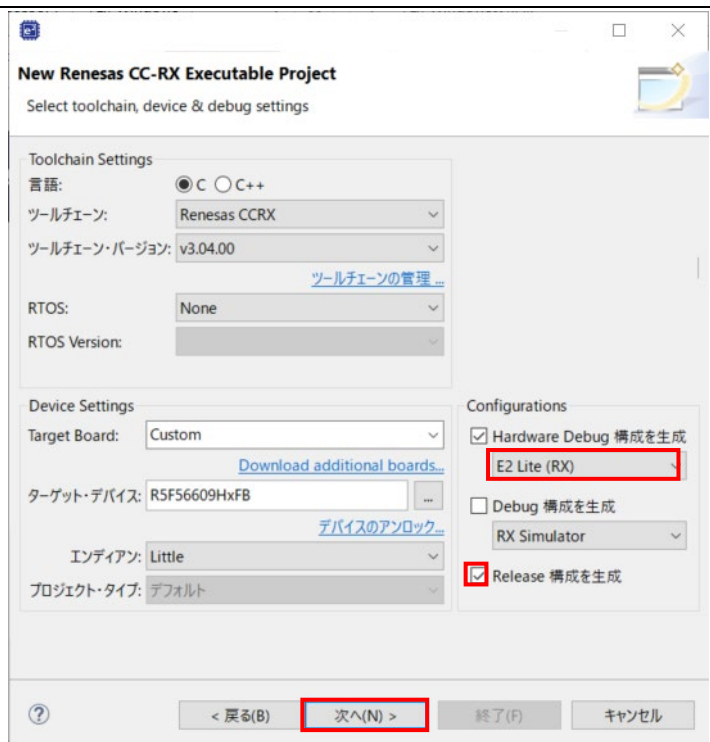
New Renesas CC-RX Executable Project
Select toolchain, device & debug settings

Toolchain Settings
言語: C C++
ツールチェーン: Renesas CCRX
ツールチェーン・バージョン: v3.04.00
ツールチェーンの管理 ...
RTOS: None
RTOS Version:

Device Settings
Target Board: Custom
Download additional boards...
ターゲット・デバイス: R5F56609HxFB ...
デバイスのアンロック...
エンディアン: Little
プロジェクト・タイプ: デフォルト

Configurations
Hardware Debug 構成を生成
E2 Lite (RX)
Debug 構成を生成
RX Simulator
Release 構成を生成

?
< 戻る(B)
次へ(N) >
終了(F)
キャンセル